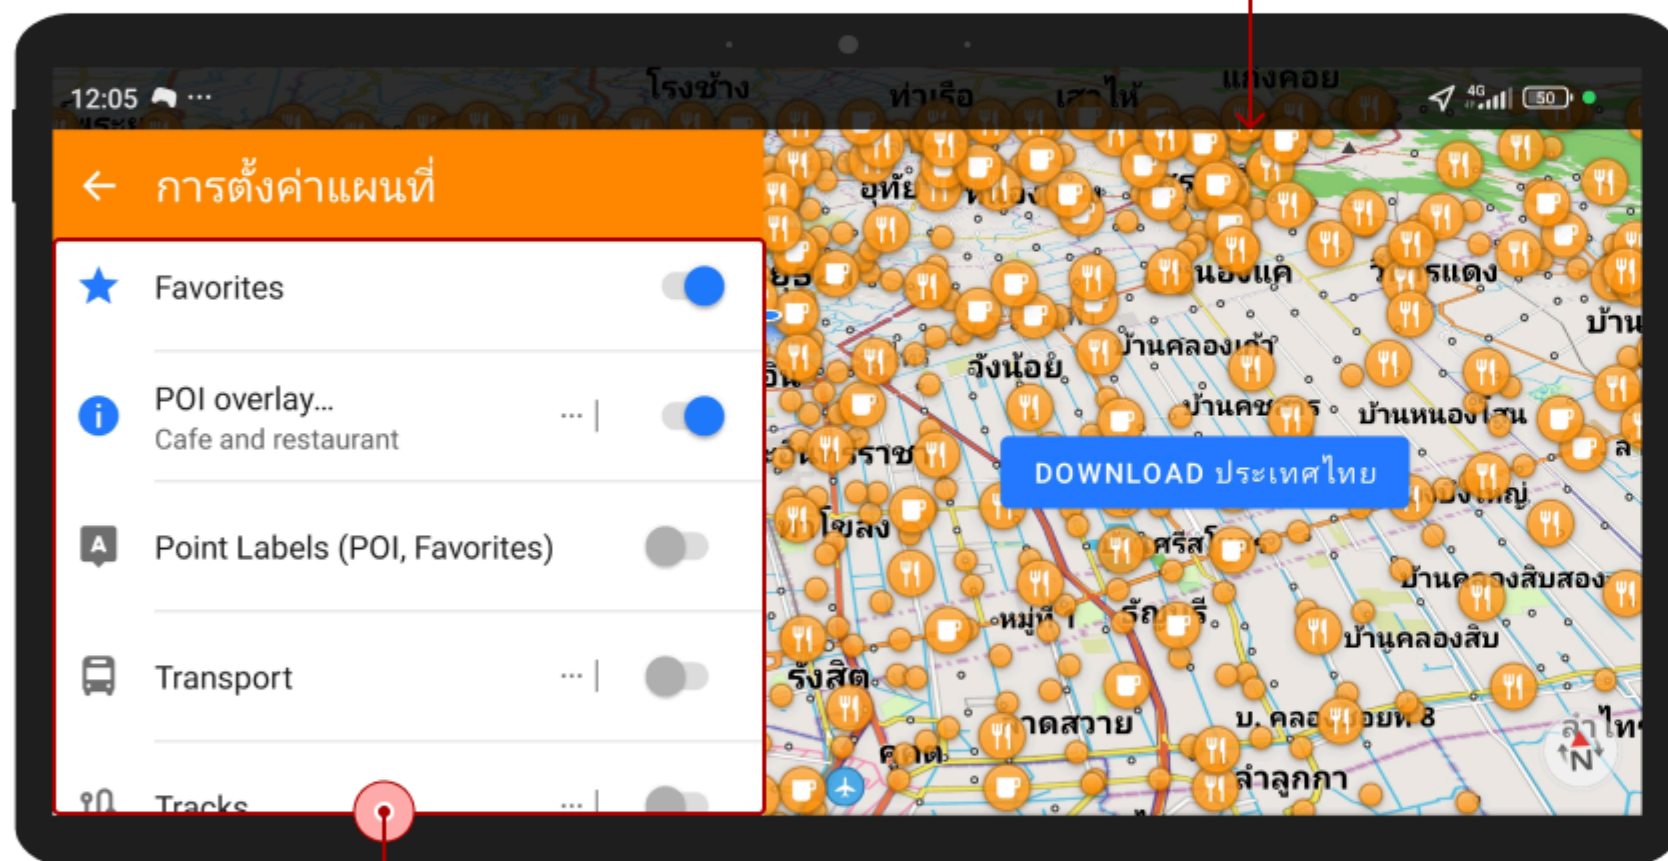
12:05 ···

← การตั้งค่าแผนที่

Favorites

POI overlay...
Cafe and restaurant

Point Labels (POI, Favorites)

Transport

Tracks

4G 50

โรงช้าง
ท่าเรือ
เสาไห้
แก่งคอย
หนองแค
บ้านคลองเก้า
บ้านหนองโสน
รังสิต
ธัญบุรี
บ้านคลองสิบ
บ้านคลองสิบสอง
ลำลูกกา
คลองหลวง
บ้าน

DOWNLOAD ประเทศไทย

N